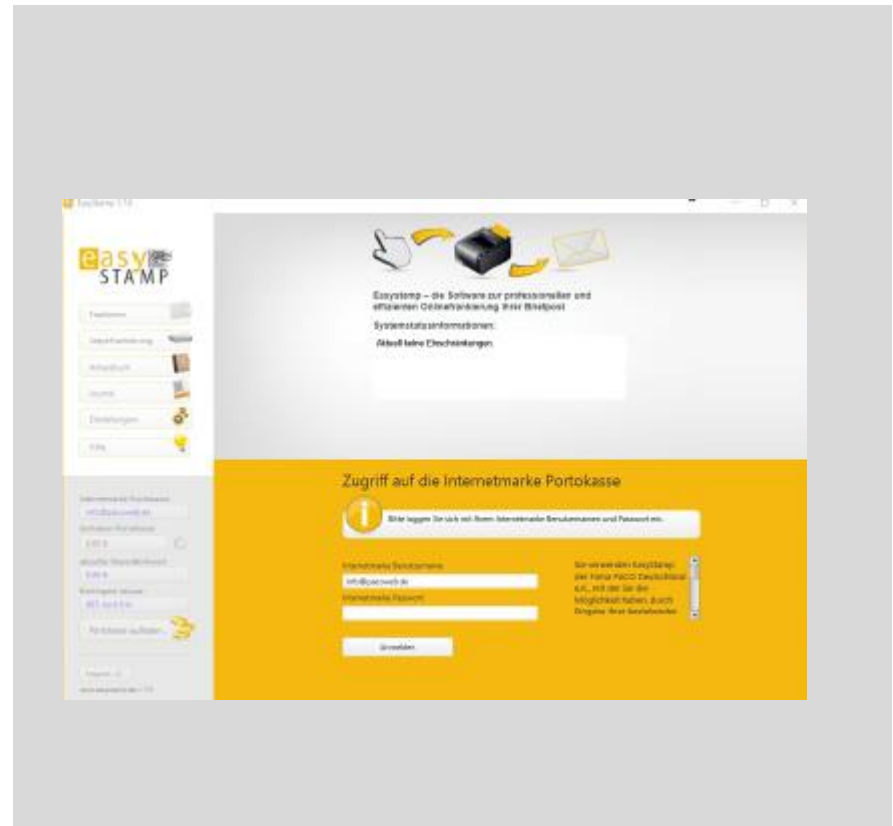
EasyStamp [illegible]

easy STAMP

Frankieren

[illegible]

Adressbuch

Journal

Einstellungen

Hilfe

Internetmarke Benutzername

info@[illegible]

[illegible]

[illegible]

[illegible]

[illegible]

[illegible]

Portokasse aufladen

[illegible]

Easystamp – die Software zur professionellen und effizienten Onlinefrankierung Ihrer Briefpost

Systemstatusinformationen:

Aktuell keine Einschränkungen.

Zugriff auf die Internetmarke Portokasse

Bitte loggen Sie sich mit Ihrem Internetmarke Benutzernamen und Passwort ein.

Internetmarke Benutzername

info@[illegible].de

Internetmarke Passwort

Sie verwenden EasyStamp der Firma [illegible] Deutschland e.K., mit der Sie die Möglichkeit haben, durch Eingabe Ihrer bestehenden

Anmelden